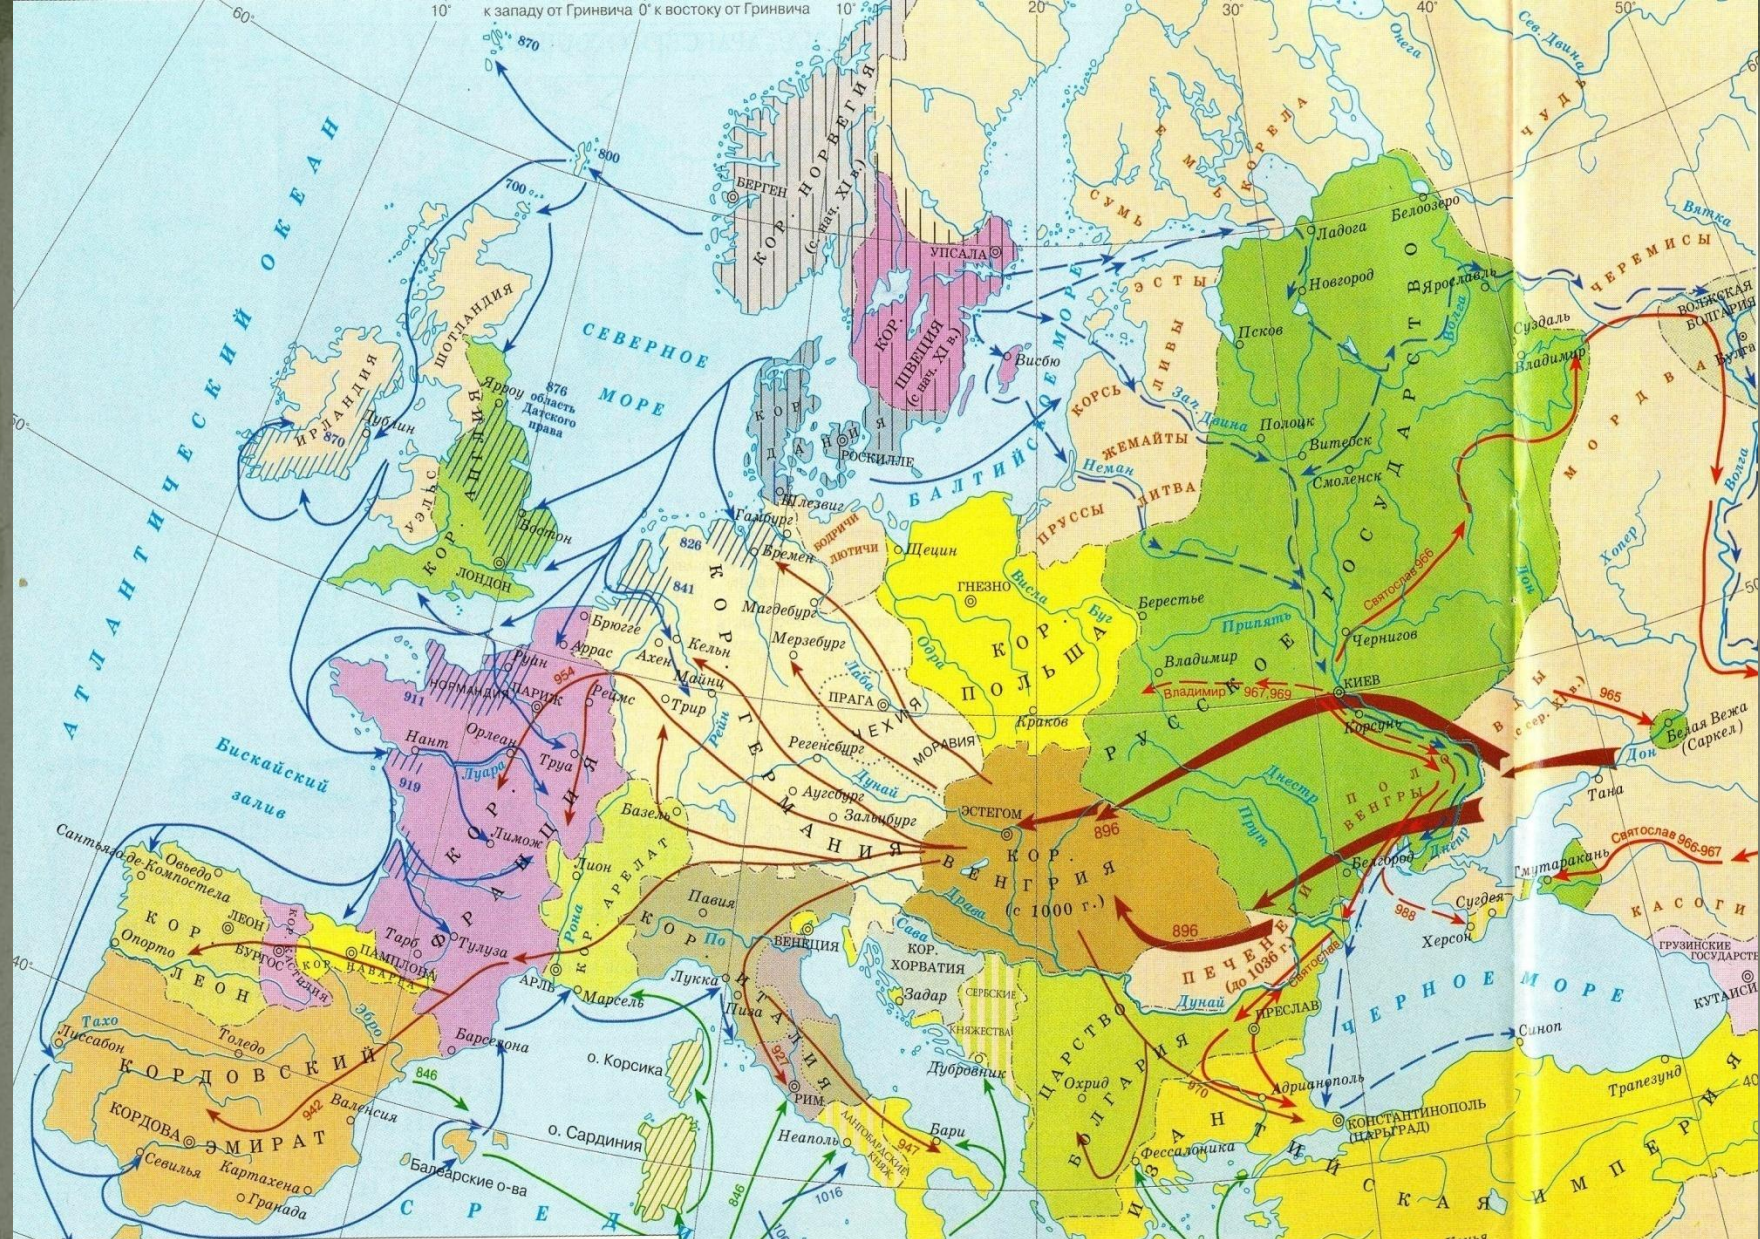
к западу от Гринвича 0° к востоку от Гринвича
60° 10° 30° 50° 40°

АТЛАНТИЧЕСКИЙ ОКЕАН
СЕВЕРНОЕ МОРЕ
БАЛТИЙСКОЕ МОРЕ
ЧЕРНОЕ МОРЕ
Бискайский залив
СРЕДИ

870 800 700 876 870 826 841 911 954 919 846 942 947 1016 896 896 965 988 970

КОР. НОРВЕГИЯ (с нач. XI в.)
БЕРГЕН
КОР. ШВЕЦИЯ (с нач. XI в.)
УПСАЛА
Висбю
КОР. ДАНИЯ
РОСКИЛЛЕ
ИРЛАНДИЯ
Дублин
ШОТЛАНДИЯ
Ярроу
область Датского права
КОР. АНГЛИЯ
УЭЛЬС
Бостон
ЛОНДОН
Шлезвиг
Гамбург
Бремен
бодричи
лютичи
Щецин
КОР. ГЕРМАНИЯ
Магдебург
Мерзебург
Брюгге
Аррас
Ахен
Кельн
Майнц
Трир
Реймс
Руан
НОРМАНДИЯ
ПАРИЖ
Нант
Орлеан
Труа
Лимож
КОР. ФРАНЦИЯ
Тулуза
Тарб
ПАМПЛОНА
КОР. НАВАРРА
Бургос
ЛЕОН
КОР. ЛЕОН
Овьедо
Компостела
Сантьяго-де-Компостела
Опорто
Тахо
Лиссабон
Толедо
Эбро
КОРДОВСКИЙ ЭМИРАТ
КОРДОВА
Севилья
Картахена
Гранада
Валенсия
Барселона
Балеарские о-ва
о. Корсика
о. Сардиния
Арль
Марсель
КОР. АРЕЛАТ
Рона
Лион
Базель
Павия
КОР. ИТАЛИЯ
По
ВЕНЕЦИЯ
Лукка
Пиза
РИМ
ЛАНГОБАРДСКИЕ КНЯЖ.
Неаполь
Бари
Регенсбург
Аугсбург
Зальцбург
Дунай
ПРАГА
ЧЕХИЯ
МОРАВИЯ
ЭСТЕГОМ
КОР. ВЕНГРИЯ (с 1000 г.)
Драва
Сава
КОР. ХОРВАТИЯ
Задар
СЕРБСКИЕ КНЯЖЕСТВА
Дубровник
ЦАРСТВО БОЛГАРИЯ
Охрид
Фессалоники
ВИЗАНТИЙСКАЯ ИМПЕРИЯ
Адрианополь
КОНСТАНТИНОПОЛЬ (ЦАРЬГРАД)
ПРЕСЛАВ
Синоп
Трапезунд
ГНЕЗНО
КОР. ПОЛЬША
Одра
Висла
Буг
Лаба
Краков
ПРУССЫ
ЛИТВА
ЖЕМАЙТЫ
КОРСЬ
ЛИВЫ
ЭСТЫ
Неман
Зап. Двина
СУМЬ
ЕМЬ
КОРЕЛА
ЧУДЬ
Онега
Сев. Двина
Вятка
Ладога
Белоозеро
Новгород
Псков
Ярославль
Волга
РУССКОЕ ГОСУДАРСТВО
Полоцк
Витебск
Смоленск
Берестье
Припять
Владимир
Чернигов
КИЕВ
Корсунь
Днестр
Днепр
Прут
Белгород
Ока
Ростов
Суздаль
Владимир
МОРДВА
ЧЕРЕМИСЫ
ВОЛЖСКАЯ БУЛГАРИЯ
Булгар
Хопер
Дон
Святослав 966
Владимир 967, 969
ПОЛОВЦЫ
ВЕНГРЫ
ПЕЧЕНЕГИ (до 1036 г.)
Святослав
Белая Вежа (Саркел)
Тана
Тмутаракань
Святослав 966-967
КАСОГИ
Сугдея
Херсон
ГРУЗИНСКИЕ ГОСУДАРСТВА
КУТАИСИ
Дунай